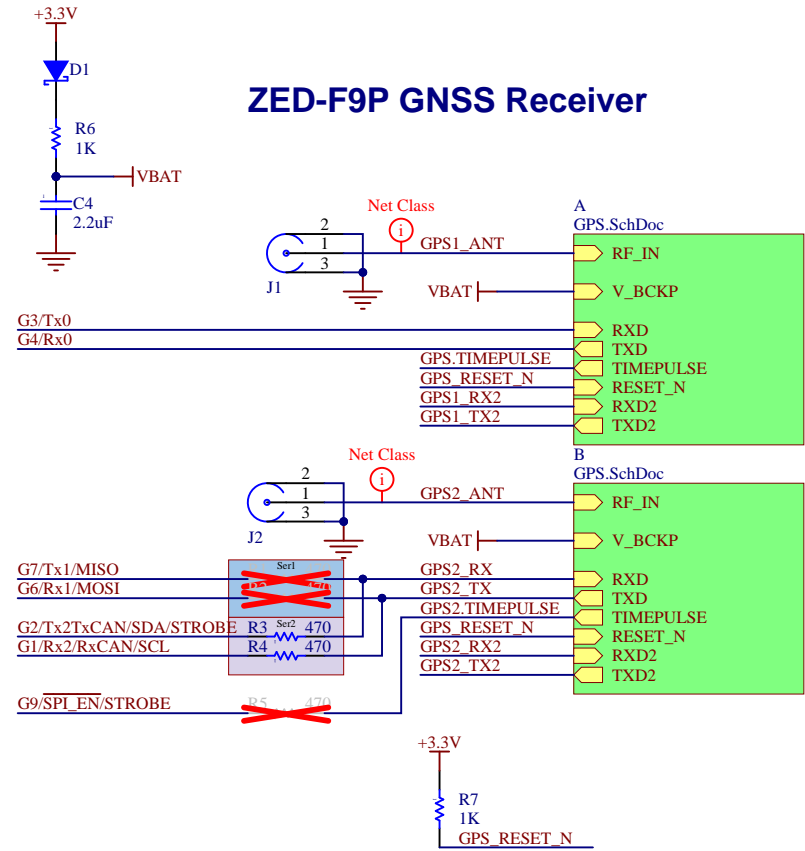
+3.3V
D1
ZED-F9P GNSS Receiver
R6
1K
VBAT
C4
2.2uF
Net Class
A
GPS.SchDoc
2
1
3
GPS1_ANT
RF_IN
J1
VBAT
V_BCKP
G3/Tx0
RXD
G4/Rx0
TXD
GPS.TIMEPULSE
TIMEPULSE
GPS_RESET_N
RESET_N
GPS1_RX2
RXD2
GPS1_TX2
TXD2
Net Class
B
GPS.SchDoc
2
1
3
GPS2_ANT
RF_IN
J2
VBAT
V_BCKP
Ser1
G7/Tx1/MISO
GPS2_RX
RXD
G6/Rx1/MOSI
GPS2_TX
TXD
GPS2.TIMEPULSE
TIMEPULSE
G2/Tx2TxCAN/SDA/STROBE
R3
Ser2
470
GPS_RESET_N
RESET_N
G1/Rx2/RxCAN/SCL
R4
470
GPS2_RX2
RXD2
GPS2_TX2
TXD2
G9/$\overline{SPI\_EN}$/STROBE
R5
470
+3.3V
R7
1K
GPS_RESET_N